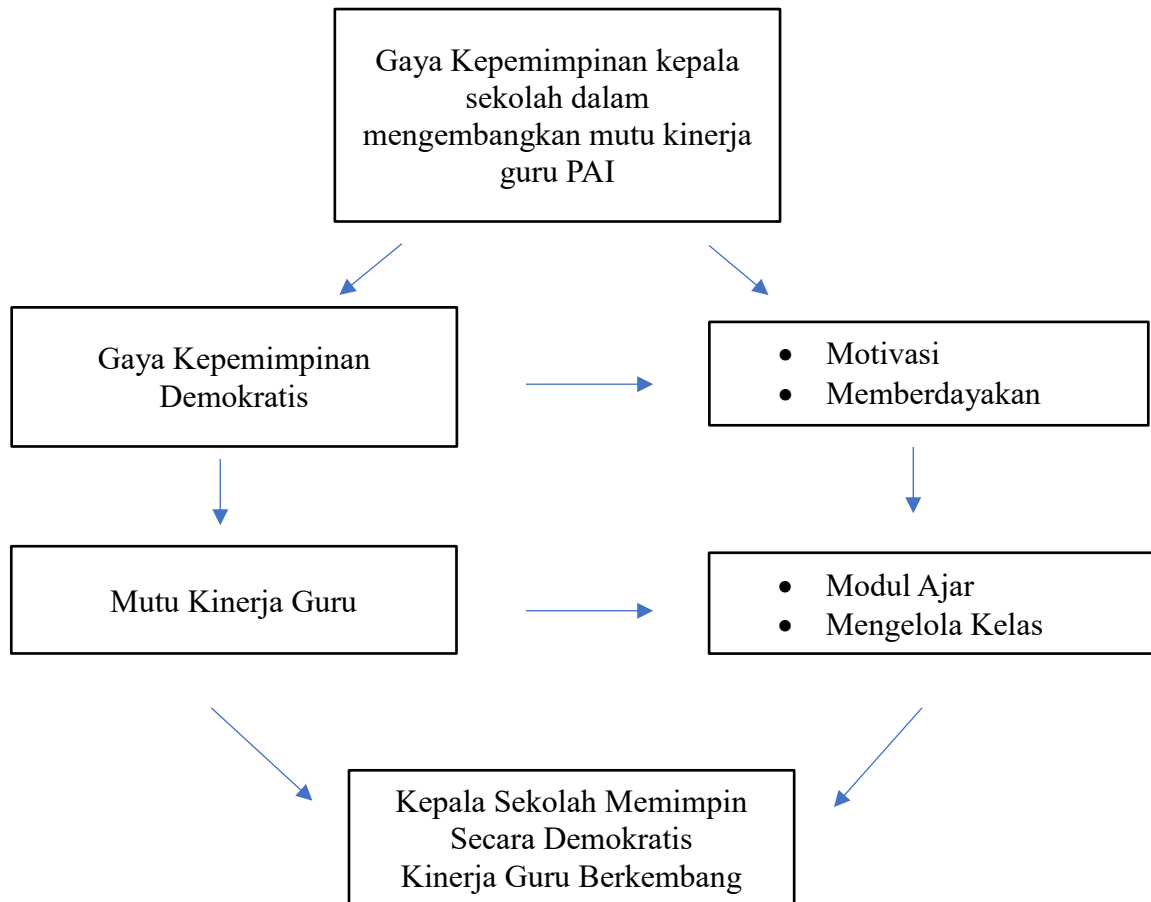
Gaya Kepemimpinan kepala sekolah dalam mengembangkan mutu kinerja guru PAI

Gaya Kepemimpinan Demokratis

- Motivasi
- Memberdayakan

Mutu Kinerja Guru

- Modul Ajar
- Mengelola Kelas

Kepala Sekolah Memimpin Secara Demokratis
Kinerja Guru Berkembang